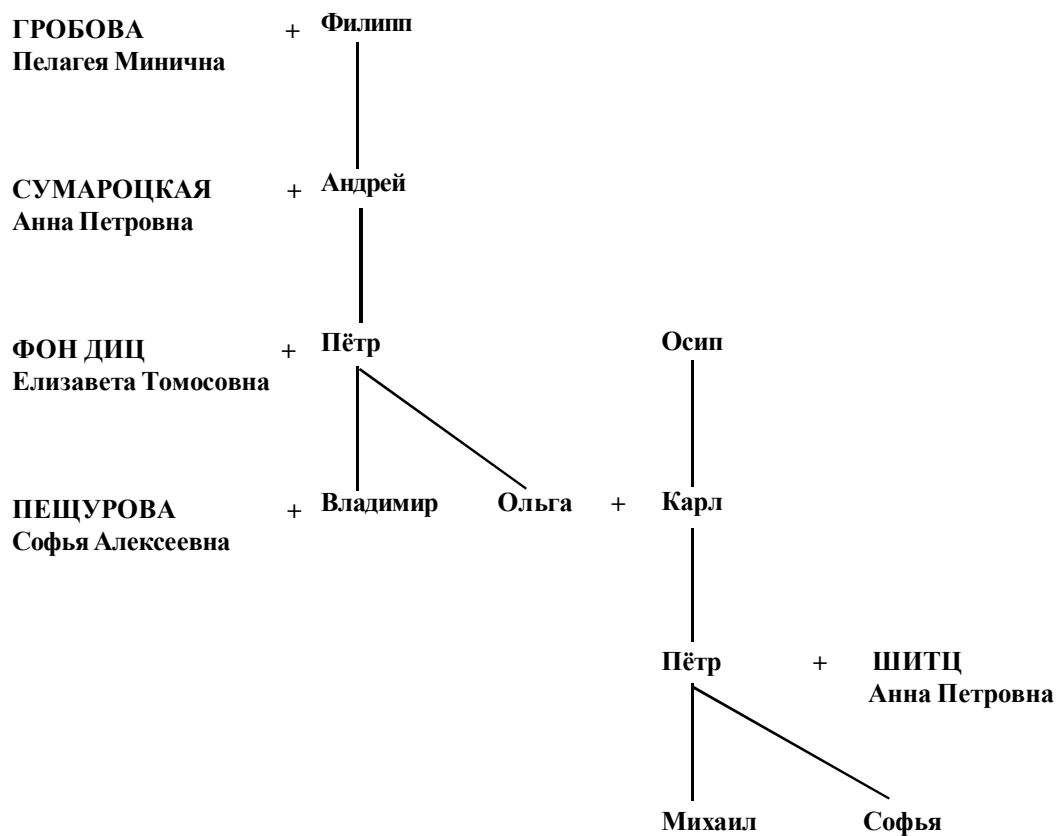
ГРОБОВА
Пелагея Минична
+ Филипп

СУМАРОЦКАЯ
Анна Петровна
+ Андрей

ФОН ДИЦ
Елизавета Томосовна
+ Пётр

Осип

ПЕЩУРОВА
Софья Алексеевна
+ Владимир

Ольга + Карл

Пётр + ШИТЦ
Анна Петровна

Михаил

Софья